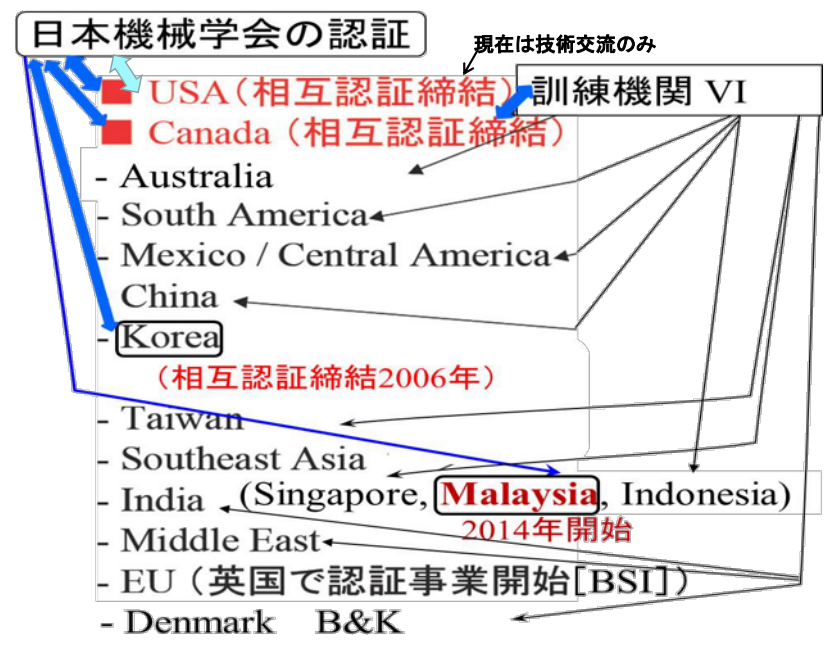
日本機械学会の認証

現在は技術交流のみ

USA（相互認証締結）

訓練機関 VI

Canada（相互認証締結）

- Australia
- South America
- Mexico / Central America
- China
- Korea

（相互認証締結2006年）

- Taiwan
- Southeast Asia (Singapore, Malaysia, Indonesia)

2014年開始

- India
- Middle East
- EU（英国で認証事業開始[BSI]）
- Denmark B&K